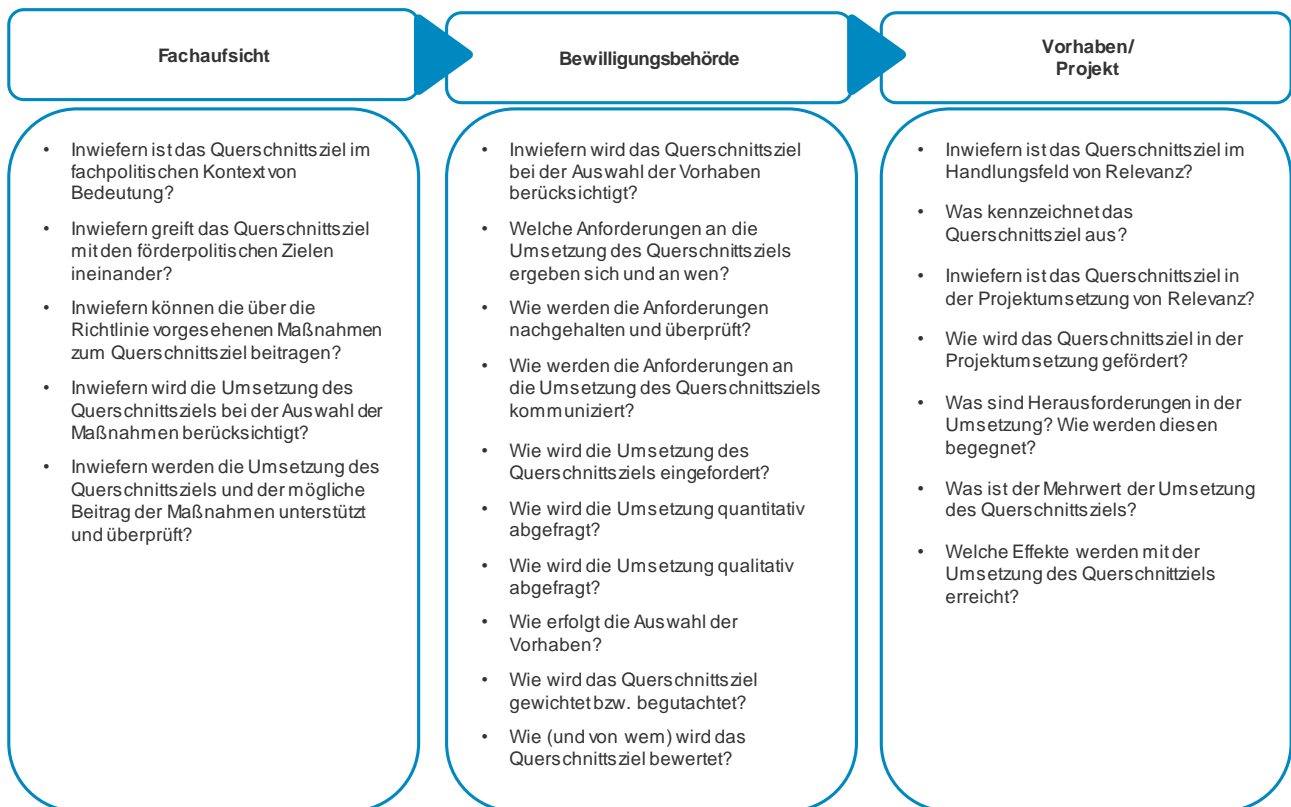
Fachaufsicht

- Inwiefern ist das Querschnittsziel im fachpolitischen Kontext von Bedeutung?
- Inwiefern greift das Querschnittsziel mit den förderpolitischen Zielen ineinander?
- Inwiefern können die über die Richtlinie vorgesehenen Maßnahmen zum Querschnittsziel beitragen?
- Inwiefern wird die Umsetzung des Querschnittsziels bei der Auswahl der Maßnahmen berücksichtigt?
- Inwiefern werden die Umsetzung des Querschnittsziels und der mögliche Beitrag der Maßnahmen unterstützt und überprüft?

Bewilligungsbehörde

- Inwiefern wird das Querschnittsziel bei der Auswahl der Vorhaben berücksichtigt?
- Welche Anforderungen an die Umsetzung des Querschnittsziels ergeben sich und an wen?
- Wie werden die Anforderungen nachgehalten und überprüft?
- Wie werden die Anforderungen an die Umsetzung des Querschnittsziels kommuniziert?
- Wie wird die Umsetzung des Querschnittsziels eingefordert?
- Wie wird die Umsetzung quantitativ abgefragt?
- Wie wird die Umsetzung qualitativ abgefragt?
- Wie erfolgt die Auswahl der Vorhaben?
- Wie wird das Querschnittsziel gewichtet bzw. begutachtet?
- Wie (und von wem) wird das Querschnittsziel bewertet?

Vorhaben/ Projekt

- Inwiefern ist das Querschnittsziel im Handlungsfeld von Relevanz?
- Was kennzeichnet das Querschnittsziel aus?
- Inwiefern ist das Querschnittsziel in der Projektumsetzung von Relevanz?
- Wie wird das Querschnittsziel in der Projektumsetzung gefördert?
- Was sind Herausforderungen in der Umsetzung? Wie werden diesen begegnet?
- Was ist der Mehrwert der Umsetzung des Querschnittsziels?
- Welche Effekte werden mit der Umsetzung des Querschnittziels erreicht?